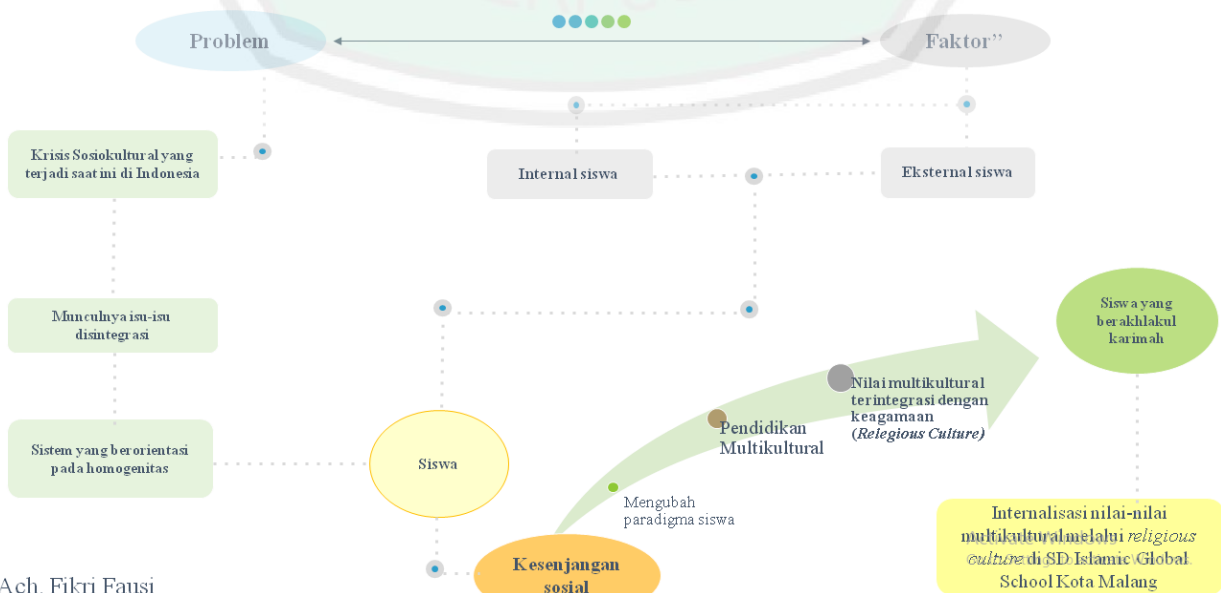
Problem

Faktor''

Krisis Sosiokultural yang terjadi saat ini di Indonesia

Internal siswa

Eksternal siswa

Munculnya isu-isu disintegrasi

Siswa yang berakhlakul karimah

Nilai multikultural terintegrasi dengan keagamaan (Relegious Culture)

Pendidikan Multikultural

Sistem yang berorientasi pada homogenitas

Siswa

Mengubah paradigma siswa

Internalisasi nilai-nilai multikultural melalui religious culture di SD Islamic Global School Kota Malang

Kesenjangan sosial

Ach. Fikri Fausi